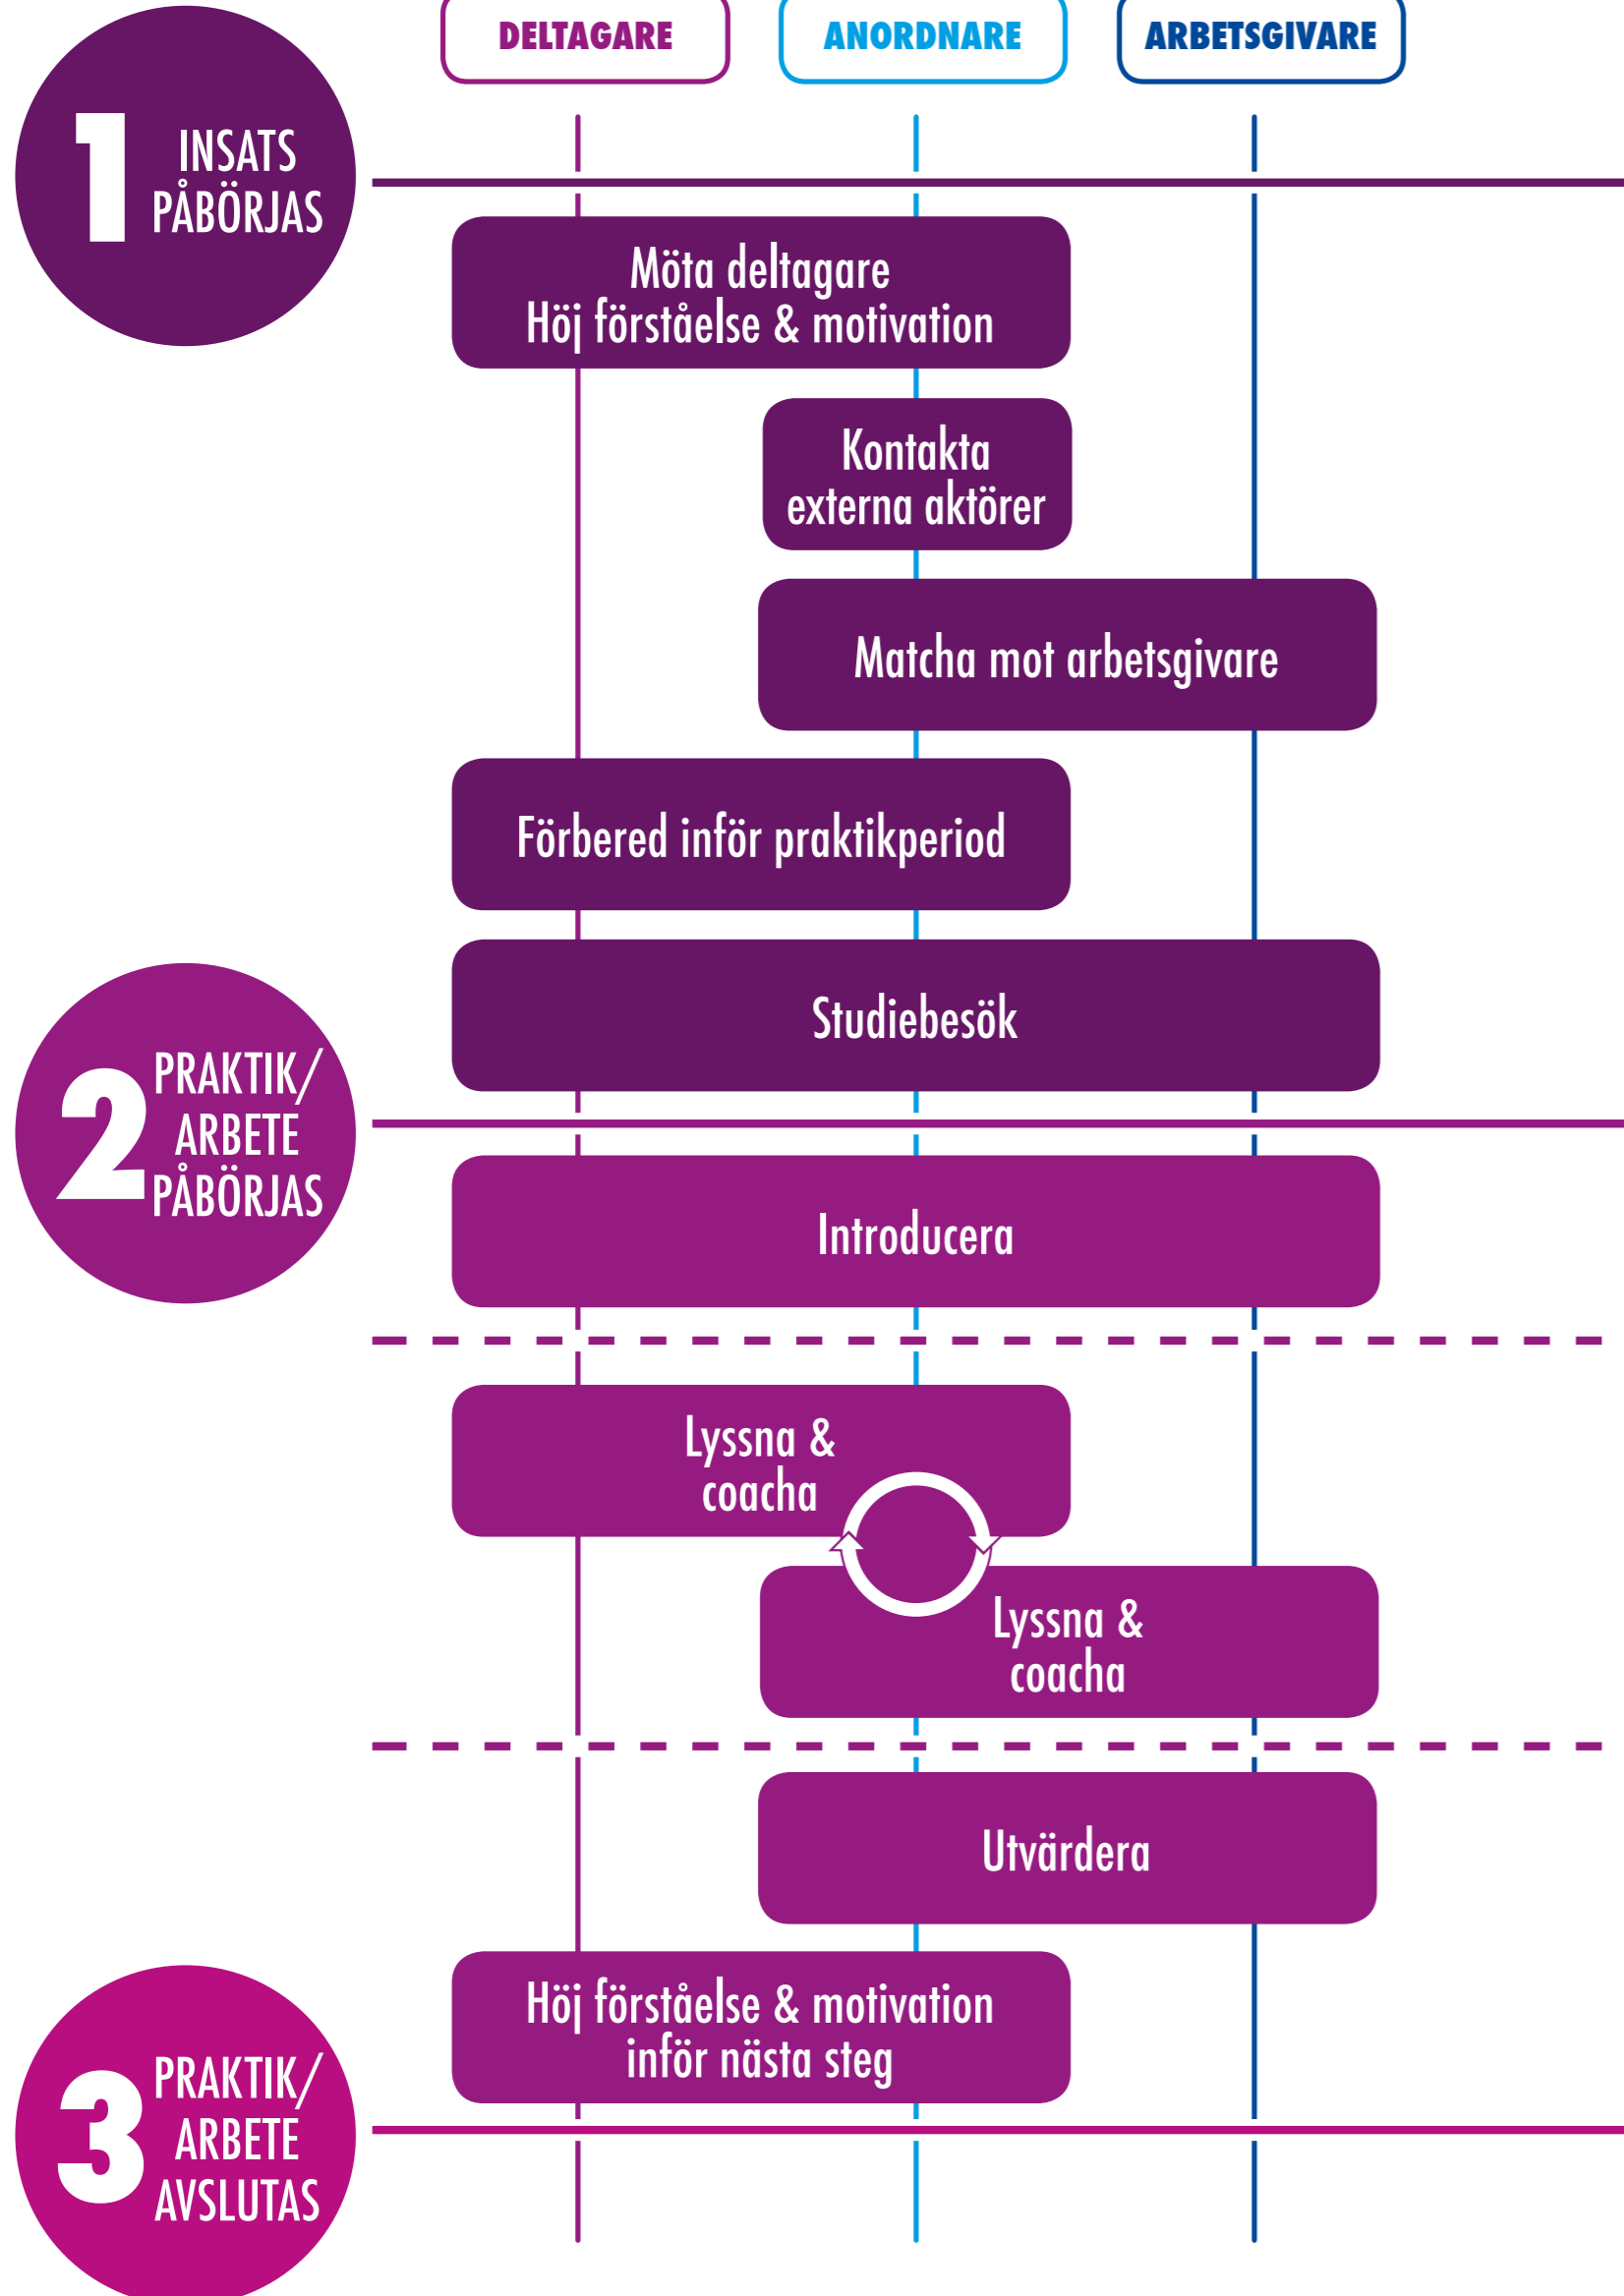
DELTAGARE

ANORDNARE

ARBETSGIVARE

1 INSATS PÅBÖRJAS

Möta deltagare
Höj förståelse & motivation

Kontakta
externa aktörer

Matcha mot arbetsgivare

Förbered inför praktikperiod

Studiebesök

2 PRAKTIK/ ARBETE PÅBÖRJAS

Introducera

Lyssna &
coacha

Lyssna &
coacha

Utvärdera

Höj förståelse & motivation
inför nästa steg

3 PRAKTIK/ ARBETE AVSLUTAS